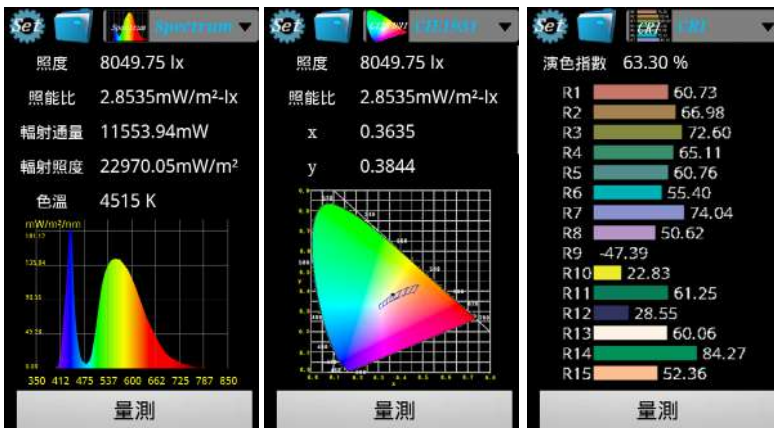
Set Spectrum

照度 8049.75 lx

照能比 2.8535mW/m²-lx

輻射通量 11553.94mW

輻射照度 22970.05mW/m²

色溫 4515 K

mW/m²/nm

350 412 475 537 600 662 725 787 850

量測

Set CIE1931

照度 8049.75 lx

照能比 2.8535mW/m²-lx

x 0.3635

y 0.3844

量測

Set CRI

演色指數 63.30 %

R1 60.73
R2 66.98
R3 72.60
R4 65.11
R5 60.76
R6 55.40
R7 74.04
R8 50.62
R9 -47.39
R10 22.83
R11 61.25
R12 28.55
R13 60.06
R14 84.27
R15 52.36

量測